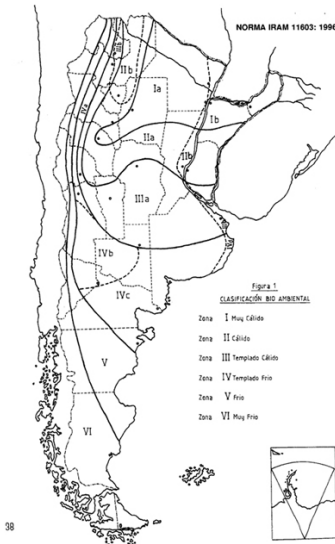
NORMA IRAM 11603: 1996

IIb
Ia
Ib
IIa
IIb
IIIa
IVb
IVc
V
VI

Figura 1
CLASIFICACIÓN BIO AMBIENTAL

Zona I Muy Cálido
Zona II Cálido
Zona III Templado Cálido
Zona IV Templado Frío
Zona V Frío
Zona VI Muy Frío

38